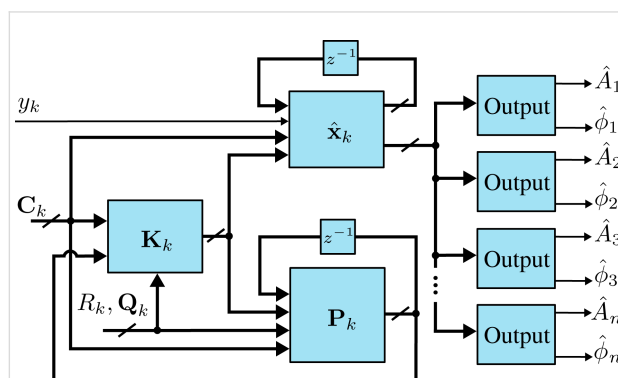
$z^{-1}$

$y_k$

$\hat{\mathbf{x}}_k$

Output

$\hat{A}_1$

$\hat{\phi}_1$

Output

$\hat{A}_2$

$\hat{\phi}_2$

$\mathbf{C}_k$

$\mathbf{K}_k$

$z^{-1}$

Output

$\hat{A}_3$

$\hat{\phi}_3$

$R_k, \mathbf{Q}_k$

$\mathbf{P}_k$

Output

$\hat{A}_n$

$\hat{\phi}_n$